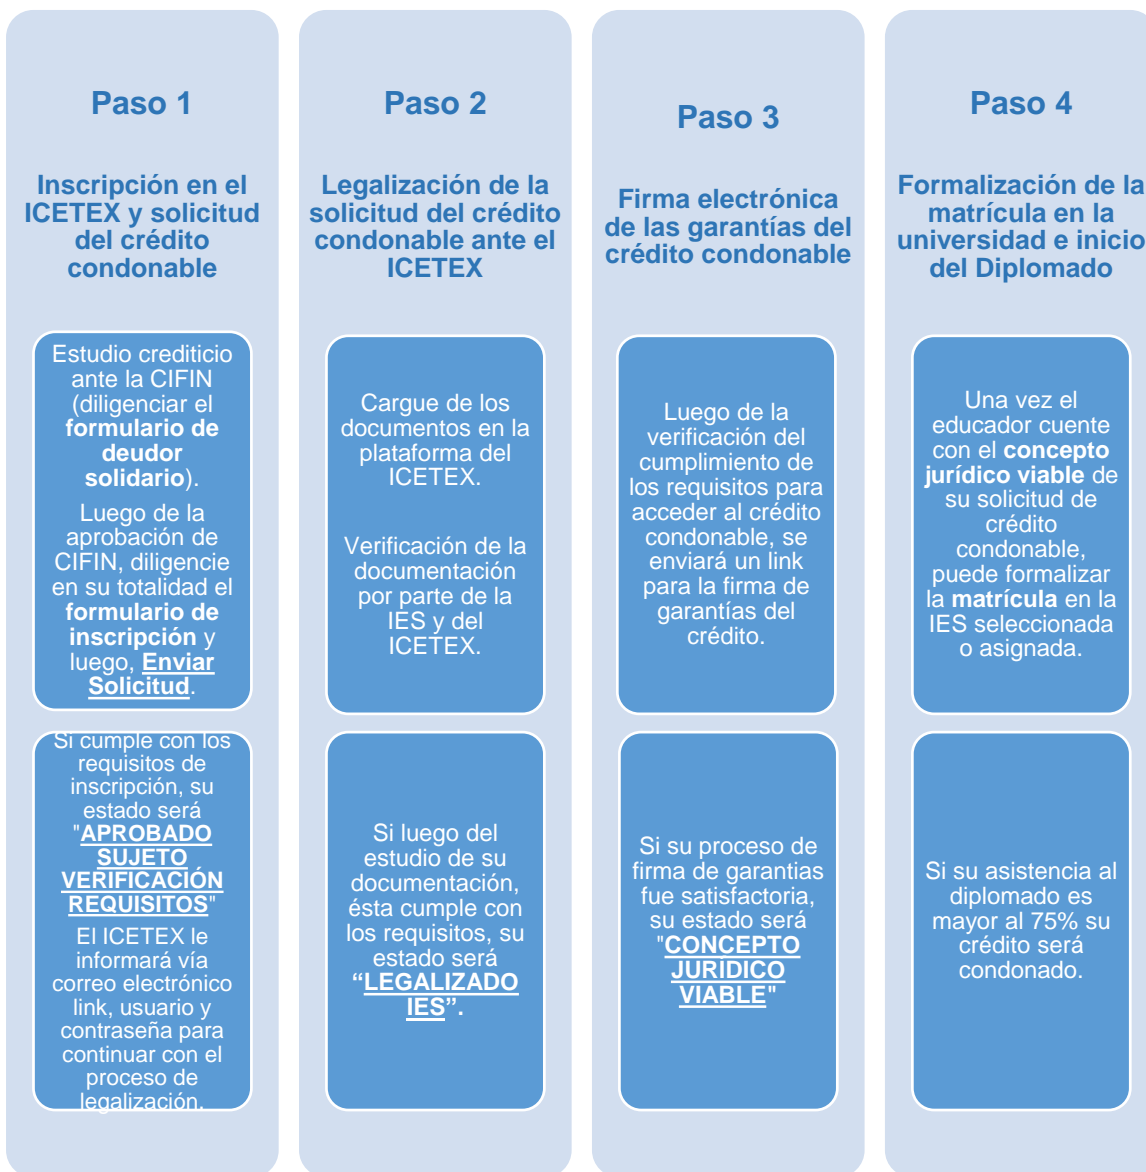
Paso 1

Inscripción en el ICETEX y solicitud del crédito condonable

Estudio crediticio ante la CIFIN (diligenciar el **formulario de deudor solidario**).
Luego de la aprobación de CIFIN, diligencie en su totalidad el **formulario de inscripción** y luego, **Enviar Solicitud**.

Si cumple con los requisitos de inscripción, su estado será "**APROBADO SUJETO VERIFICACIÓN REQUISITOS**"
El ICETEX le informará vía correo electrónico link, usuario y contraseña para continuar con el proceso de legalización.

Paso 2

Legalización de la solicitud del crédito condonable ante el ICETEX

Cargue de los documentos en la plataforma del ICETEX.

Verificación de la documentación por parte de la IES y del ICETEX.

Si luego del estudio de su documentación, ésta cumple con los requisitos, su estado será **"LEGALIZADO IES".**

Paso 3

Firma electrónica de las garantías del crédito condonable

Luego de la verificación del cumplimiento de los requisitos para acceder al crédito condonable, se enviará un link para la firma de garantías del crédito.

Si su proceso de firma de garantias fue satisfactoria, su estado será "**CONCEPTO JURIDICO VIABLE**"

Paso 4

Formalización de la matrícula en la universidad e inicio del Diplomado

Una vez el educador cuente con el **concepto jurídico viable** de su solicitud de crédito condonable, puede formalizar la **matrícula** en la IES seleccionada o asignada.

Si su asistencia al diplomado es mayor al 75% su crédito será condonado.